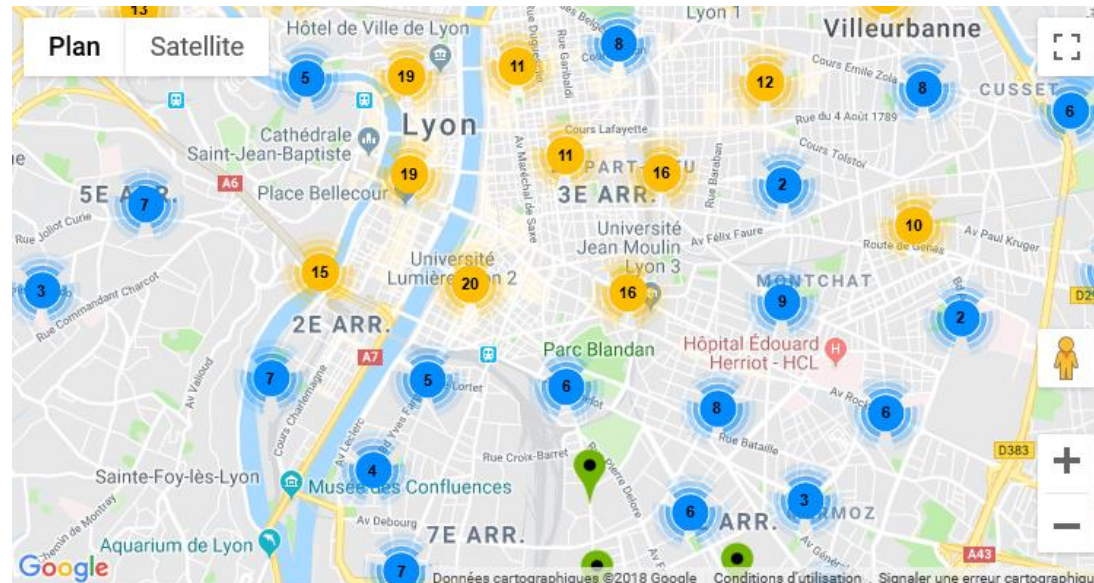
Plan
Satellite
13
Hôtel de Ville de Lyon
Lyon 1
Villeurbanne
5
19
11
8
12
Cours Emile Zola
8
CUSSET
6
Lyon
Rue du 4 Août 1789
Cathédrale Saint-Jean-Baptiste
Cours Lafayette
11
Cours Tolstoï
5E ARR.
A6
19
16
2
7
Place Bellecour
3E ARR.
Rue Joliot Curie
Av Maréchal de Saxe
Université Jean Moulin Lyon 3
Av Félix Faure
10
Route de Genas
Av Paul Kruger
Université Lumière Lyon 2
15
20
16
MONTCHAT
3
Rue Commandant Charcot
9
D29
2E ARR.
2
Parc Blandan
Hôpital Édouard Herriot - HCL
A7
7
5
6
Av Valioud
Cours Charlemagne
Av Rockefeller
8
6
Rue Bataille
Av Leclerc
Rue Croix-Barret
D383
4
Sainte-Foy-lès-Lyon
Musée des Confluences
3
6
7E ARR.
Av Debourg
Chemin de Montray
Aquarium de Lyon
A43
7
Google
Données cartographiques ©2018 Google
Conditions d'utilisation
Signaler une erreur cartographique